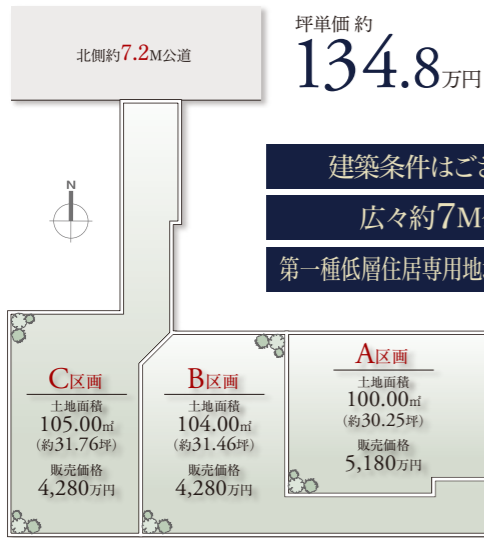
北側約7.2M公道

坪単価 約
134.8万円

建築条件はご

広々約7M

第一種低層住居専用地

N

C区画
土地面積
105.00㎡
(約31.76坪)
販売価格
4,280万円

B区画
土地面積
104.00㎡
(約31.46坪)
販売価格
4,280万円

A区画
土地面積
100.00㎡
(約30.25坪)
販売価格
5,180万円